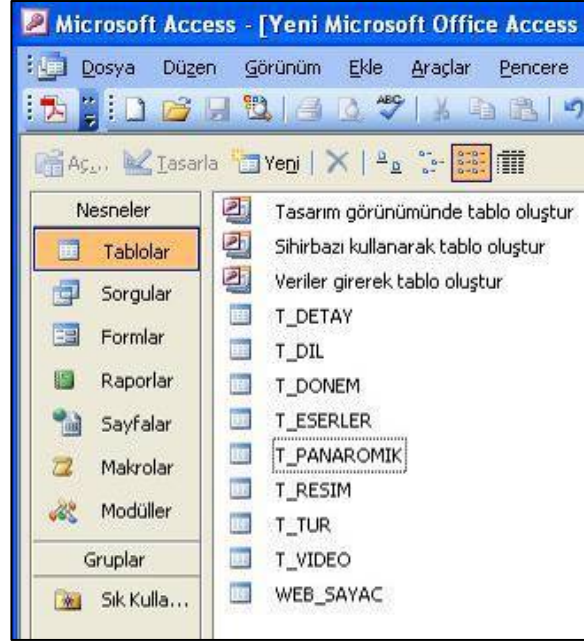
Microsoft Access - [Yeni Microsoft Office Access

Dosya Düzen Görünüm Ekle Araçlar Pencere

Aç... Tasarla Yeni

Nesneler
Tablolar
Sorgular
Formlar
Raporlar
Sayfalar
Makrolar
Modüller
Gruplar
Sık Kulla...

Tasarım görünümünde tablo oluştur
Sihirbazı kullanarak tablo oluştur
Veriler girerek tablo oluştur
T_DETAY
T_DIL
T_DONEM
T_ESERLER
T_PANAROMIK
T_RESIM
T_TUR
T_VIDEO
WEB_SAYAC